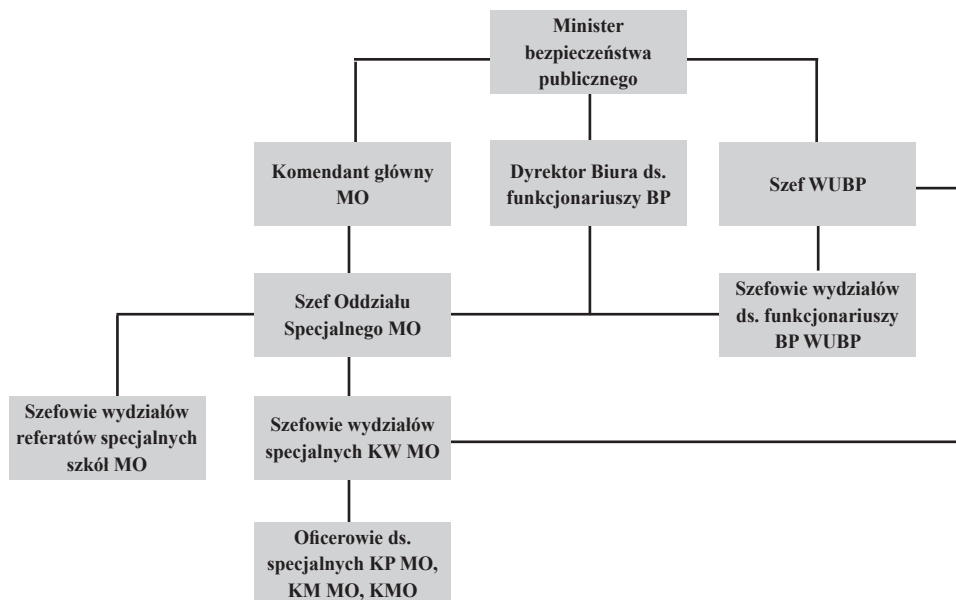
Minister bezpieczeństwa publicznego

Komendant główny MO

Dyrektor Biura ds. funkcjonariuszy BP

Szef WUBP

Szef Oddziału Specjalnego MO

Szefowie wydziałów ds. funkcjonariuszy BP WUBP

Szefowie wydziałów referatów specjalnych szkół MO

Szefowie wydziałów specjalnych KW MO

Oficerowie ds. specjalnych KP MO, KM MO, KMO